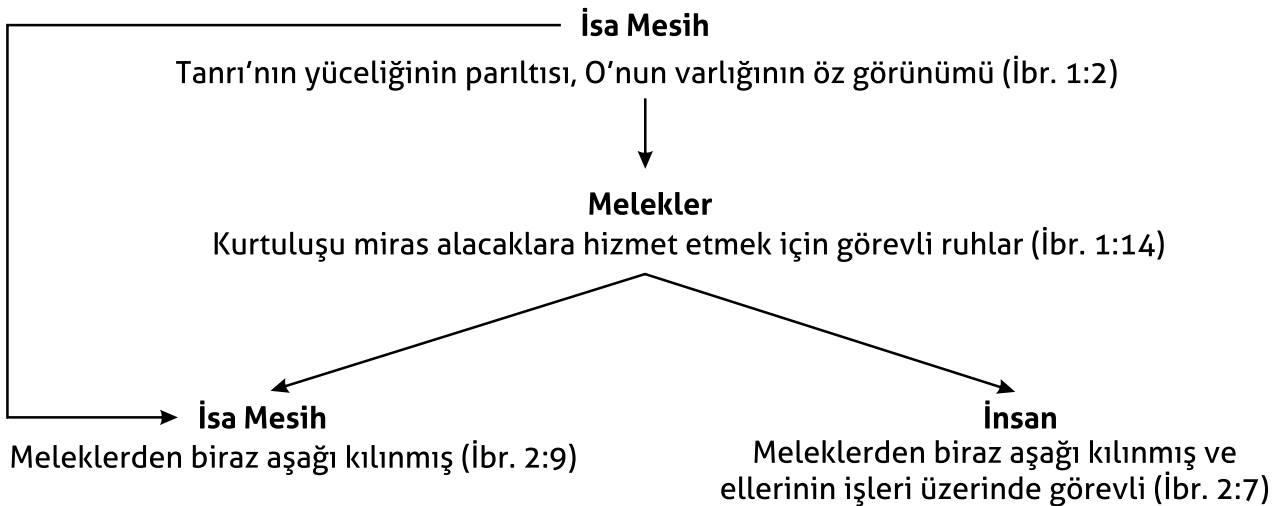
İsa Mesih
Tanrı'nın yüceliğinin parıltısı, O'nun varlığının öz görünümü (İbr. 1:2)

Melekler
Kurtuluşu miras alacaklara hizmet etmek için görevli ruhlar (İbr. 1:14)

İsa Mesih
Meleklerden biraz aşağı kılınmış (İbr. 2:9)

İnsan
Meleklerden biraz aşağı kılınmış ve ellerinin işleri üzerinde görevli (İbr. 2:7)